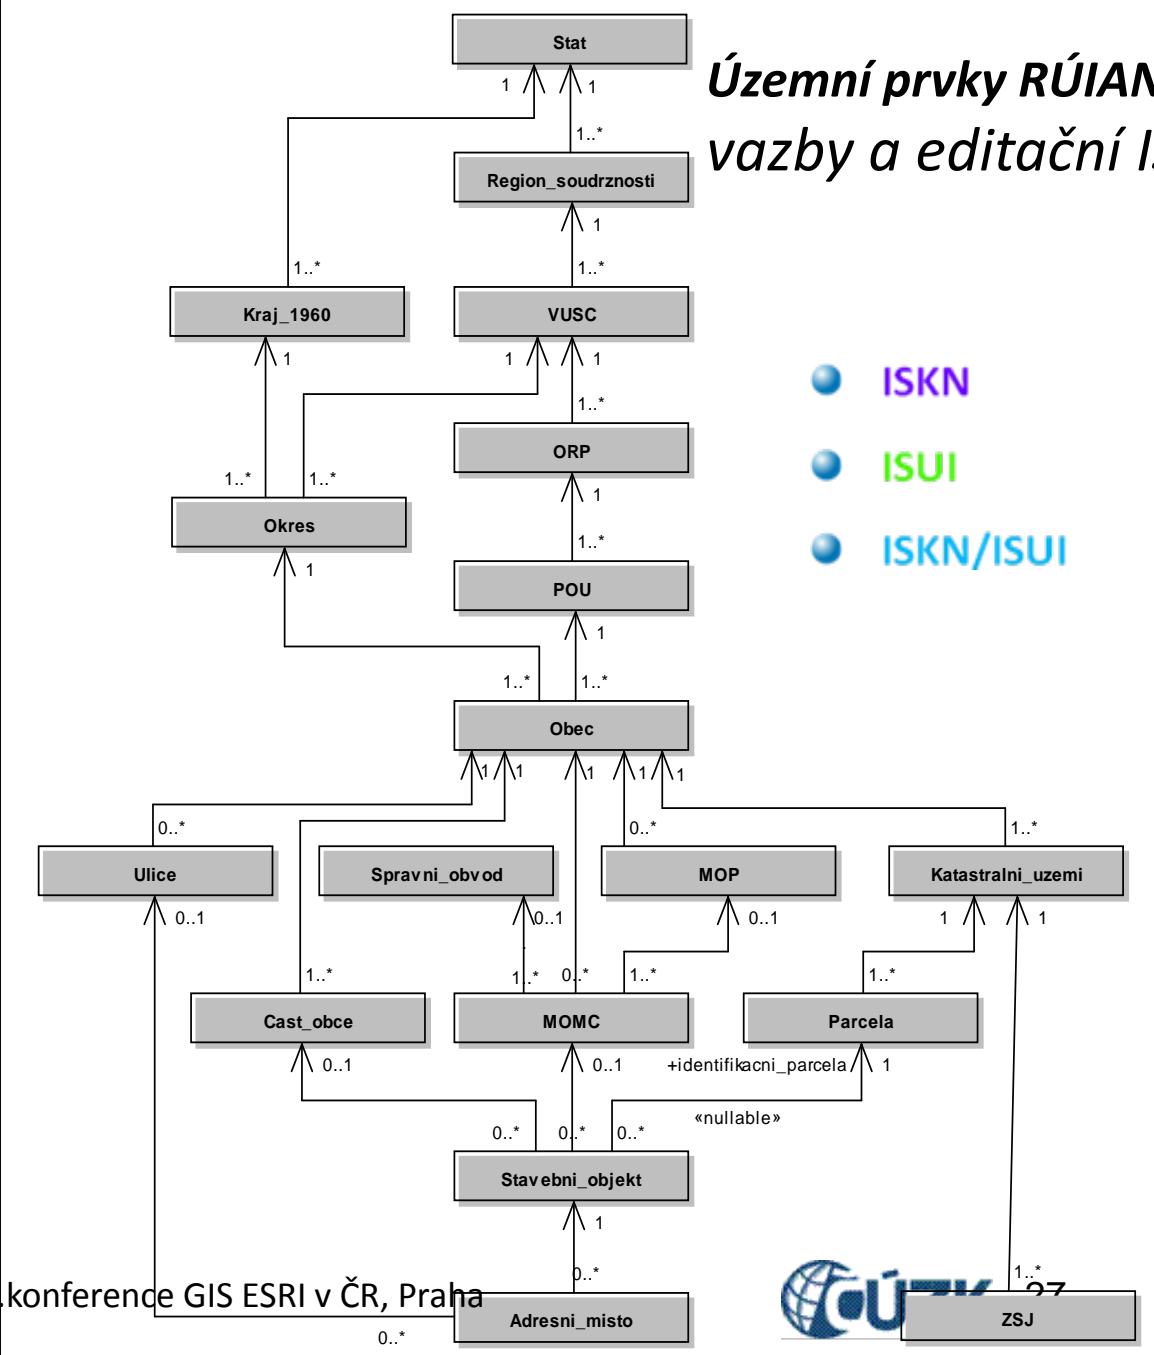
Územní prvky RÚIAN
vazby a editační I

Stat

1 1

1..*

Region_soudrznosti

1

1..*

1..*

Kraj_1960

VUSC

1

1 1

1..*

ORP

1..* 1..*

Okres

1

1..*

POU

1

1

1..* 1..*

Obec

1 1 1 1 1

0..* 0..* 1..*

Ulice

Spravni_obvod

MOP

Katastralni_uzemi

0..1 0..1 0..1 1 1

1..* 1..* 0..* 1..* 1..*

Cast_obce

MOMC

Parcela

0..1 0..1 +identifikacni_parcela 1

«nullable»

0..* 0..* 0..*

Stavebni_objekt

1

0..*

1..*

Adresni_misto

ZSJ

0..*

ISKN

ISUI

ISKN/ISUI

.konference GIS ESRI v ČR, Praha

27